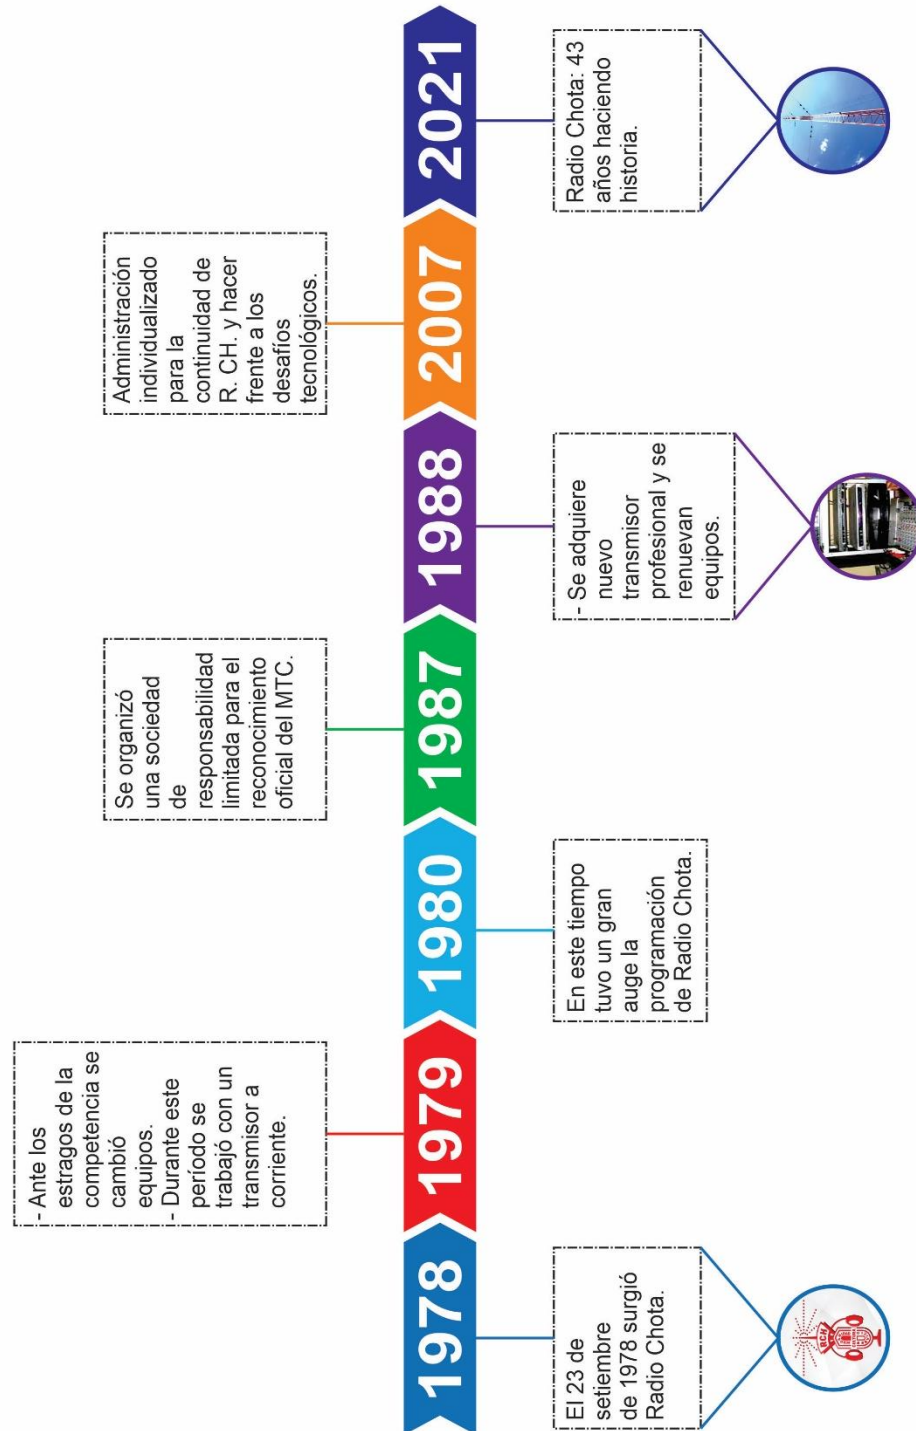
1978

El 23 de setiembre de 1978 surgió Radio Chota.

1979

- Ante los estragos de la competencia se cambió equipos.
- Durante este período se trabajó con un transmisor a corriente.

1980

En este tiempo tuvo un gran auge la programación de Radio Chota.

1987

Se organizó una sociedad de responsabilidad limitada para el reconocimiento oficial del MTC.

1988

- Se adquiere nuevo transmisor profesional y se renuevan equipos.

2007

Administración individualizado para la continuidad de R. CH. y hacer frente a los desafíos tecnológicos.

2021

Radio Chota: 43 años haciendo historia.